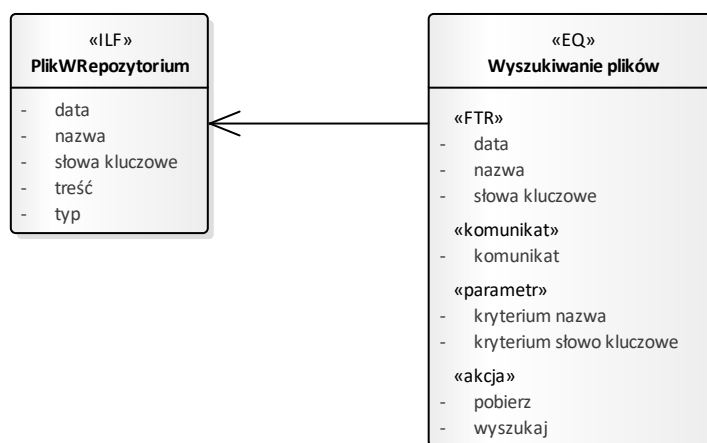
«ILF»
PlikWRepozytorium

- data
- nazwa
- słowa kluczowe
- treść
- typ

«EQ»
Wyszukiwanie plików

«FTR»
- data
- nazwa
- słowa kluczowe

«komunikat»
- komunikat

«parametr»
- kryterium nazwa
- kryterium słowo kluczowe

«akcja»
- pobierz
- wyszukaj